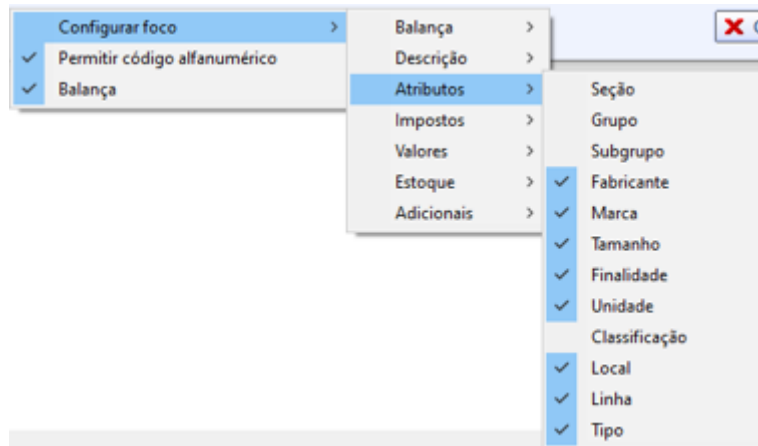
Configurar foco >
✓ Permitir código alfanumérico
✓ Balança

Balança >
Descrição >
Atributos >
Impostos >
Valores >
Estoque >
Adicionais >

Seção
Grupo
Subgrupo
✓ Fabricante
✓ Marca
✓ Tamanho
✓ Finalidade
✓ Unidade
Classificação
✓ Local
✓ Linha
✓ Tipo

✕ C